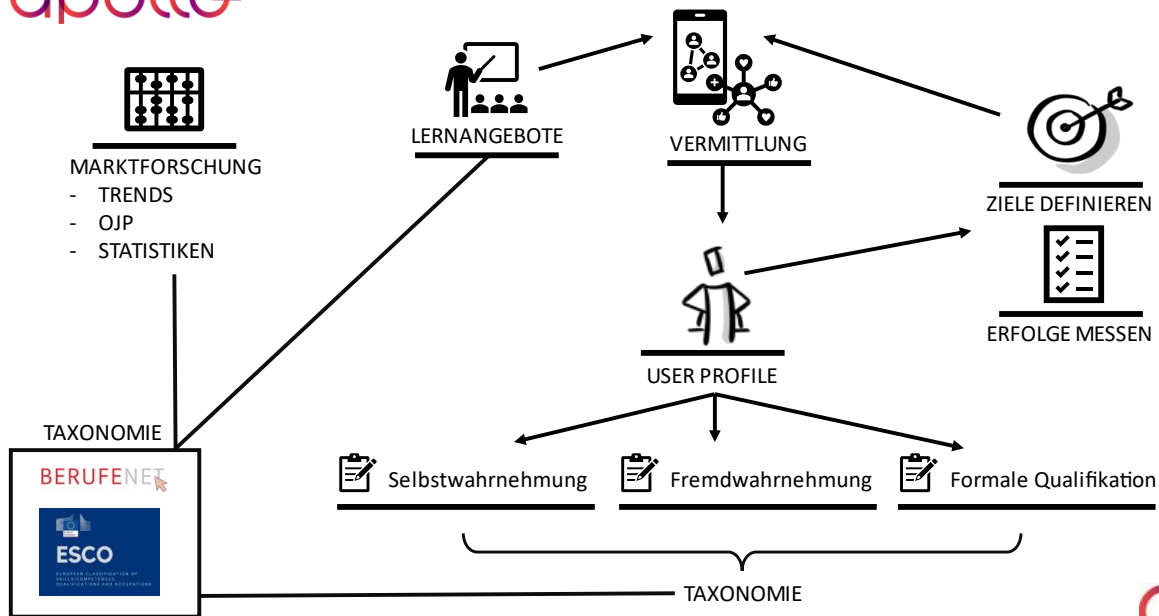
apollo

MARKTFORSCHUNG
- TRENDS
- OJP
- STATISTIKEN

LERNANGEBOTE

VERMITTLUNG

ZIELE DEFINIEREN

ERFOLGE MESSEN

USER PROFILE

TAXONOMIE

BERUFENET

ESCO
EUROPEAN CLASSIFICATION OF SKILLS/COMPETENCES, QUALIFICATIONS AND OCCUPATIONS

Selbstwahrnehmung

Fremdwahrnehmung

Formale Qualifikation

TAXONOMIE